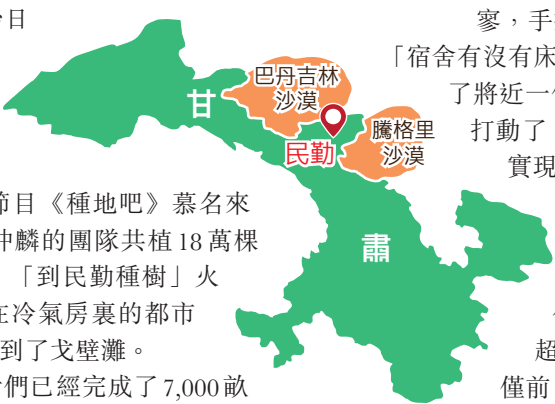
日

寥，手

「宿舍有沒有床

了將近一

打動了

實現

巴丹吉林
沙漠

甘

民勤

騰格里
沙漠

肅

節目《種地吧》慕名來

中麟的團隊共植 18 萬棵

「到民勤種樹」火

在冷氣房裏的都市

到了戈壁灘。

們已經完成了 7,000 畝

超

僅前